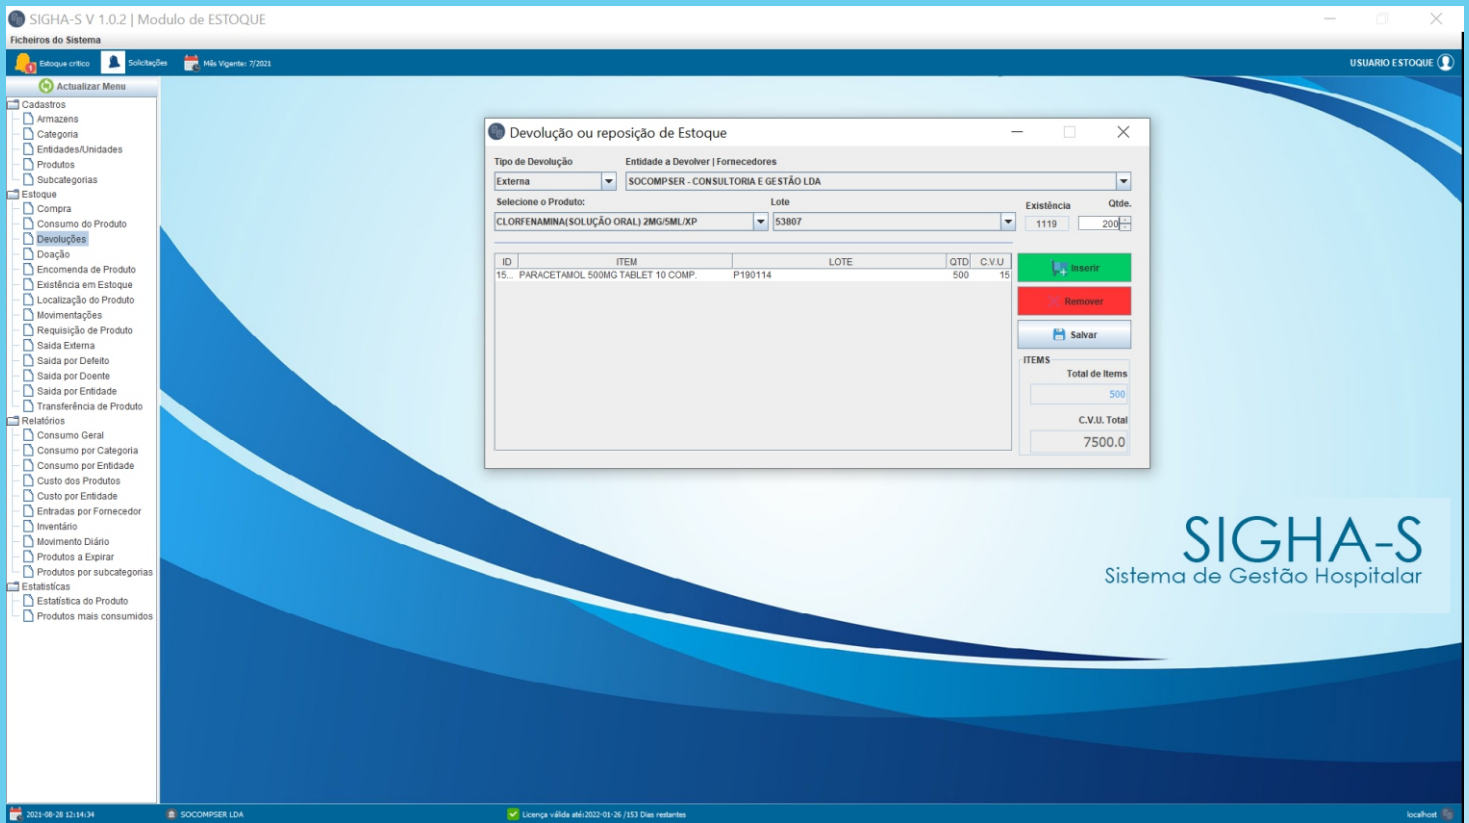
SIGHA-S V 1.0.2 | Modulo de ESTOQUE

Ficheiros do Sistema

Estoque critico Solicitações Mês Vigente: 7/2021 USUARIO ESTOQUE

Actualizar Menu

Cadastros
Armazens
Categoria
Entidades/Unidades
Produtos
Subcategorias
Estoque
Compra
Consumo do Produto
Devoluções
Doação
Encomenda de Produto
Existência em Estoque
Localização do Produto
Movimentações
Requisição de Produto
Saida Externa
Saida por Defeito
Saida por Doente
Saida por Entidade
Transferência de Produto
Relatórios
Consumo Geral
Consumo por Categoria
Consumo por Entidade
Custo dos Produtos
Custo por Entidade
Entradas por Fornecedor
Inventário
Movimento Diário
Produtos a Expirar
Produtos por subcategorias
Estatisticas
Estatística do Produto
Produtos mais consumidos

Devolução ou reposição de Estoque

Tipo de Devolução
Externa
Entidade a Devolver | Fornecedores
SOCOMPSER - CONSULTORIA E GESTÃO LDA
Selecione o Produto:
CLORFENAMINA(SOLUÇÃO ORAL) 2MG/5ML/XP
Lote
53807
Existência
1119
Qtde.
200

| ID | ITEM | LOTE | QTD | C.V.U |
|---|---|---|---|---|
| 15... | PARACETAMOL 500MG TABLET 10 COMP. | P190114 | 500 | 15 |

Inserir
Remover
Salvar
ITEMS
Total de Items
500
C.V.U. Total
7500.0

SIGHA-S
Sistema de Gestão Hospitalar

2021-08-28 12:14:34 SOCOMPSER LDA Licença válida até:2022-01-26 /153 Dias restantes localhost